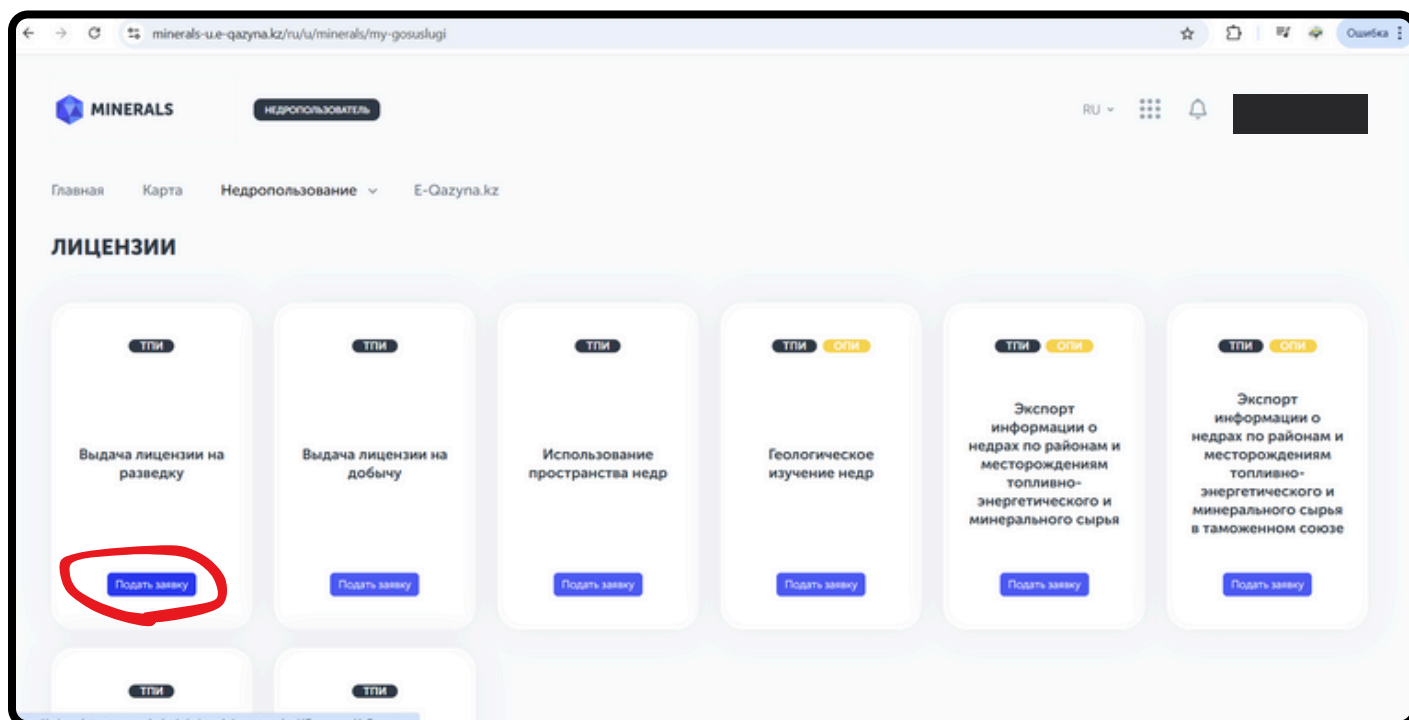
minerals-u.e-qazyna.kz/ru/u/minerals/my-gosuslugi

Ошибка

MINERALS

НЕДРОПОЛЬЗОВАТЕЛЬ

RU

Главная Карта Недропользование E-Qazyna.kz

ЛИЦЕНЗИИ

ТПИ
Выдача лицензии на разведку
Подать заявку

ТПИ
Выдача лицензии на добычу
Подать заявку

ТПИ
Использование пространства недр
Подать заявку

ТПИ ОПИ
Геологическое изучение недр
Подать заявку

ТПИ ОПИ
Экспорт информации о недрах по районам и месторождениям топливно-энергетического и минерального сырья
Подать заявку

ТПИ ОПИ
Экспорт информации о недрах по районам и месторождениям топливно-энергетического и минерального сырья в таможенном союзе
Подать заявку

ТПИ

ТПИ

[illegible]